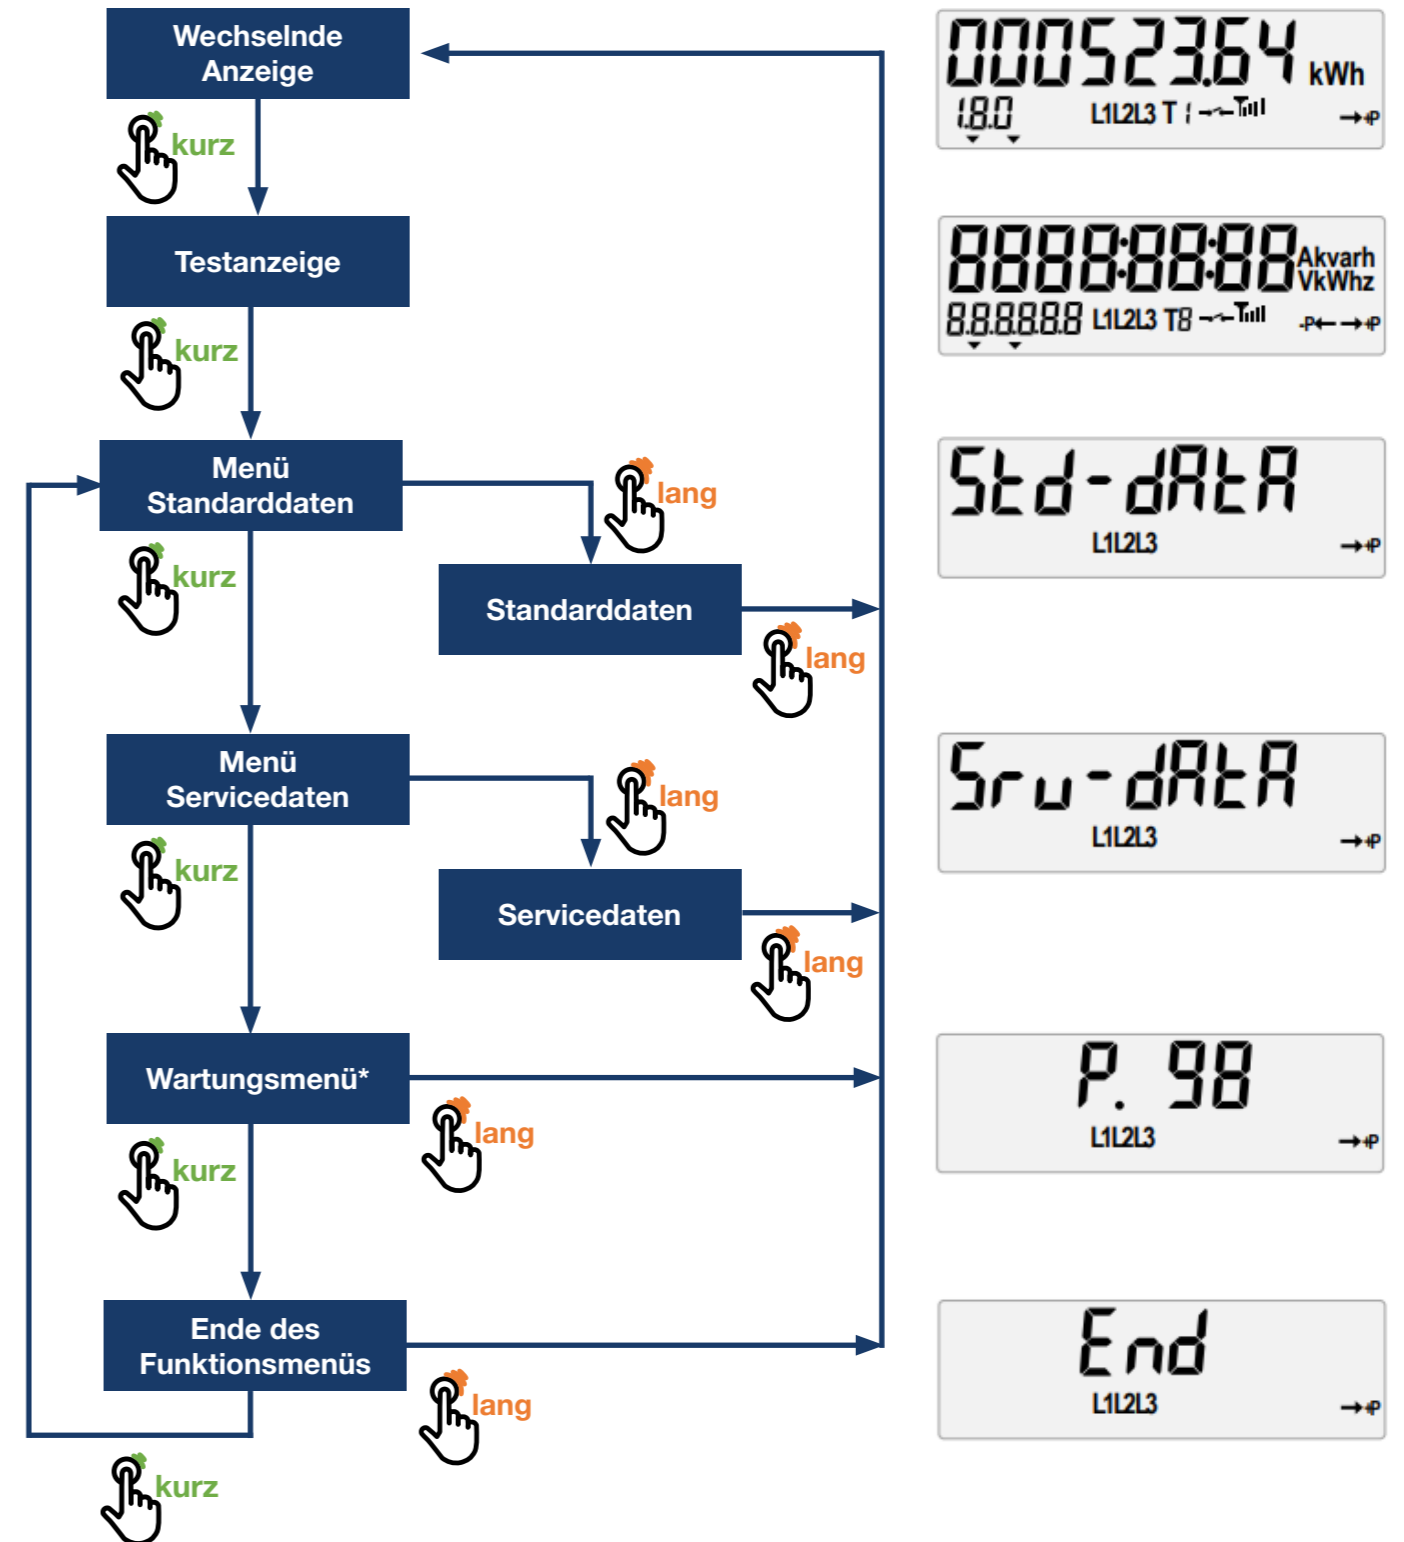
Wechselnde Anzeige

kurz

Testanzeige

kurz

Menü Standarddaten

lang

Standarddaten

lang

kurz

Menü Servicedaten

lang

Servicedaten

lang

kurz

Wartungsmenü*

lang

kurz

Ende des Funktionsmenüs

lang

kurz

00052364 kWh
1.8.0 L1L2L3 T

88888888 Akvarh VkWhz
888888 L1L2L3 T8 P

Std-dAtA
L1L2L3

Sru-dAtA
L1L2L3

P. 98
L1L2L3

End
L1L2L3